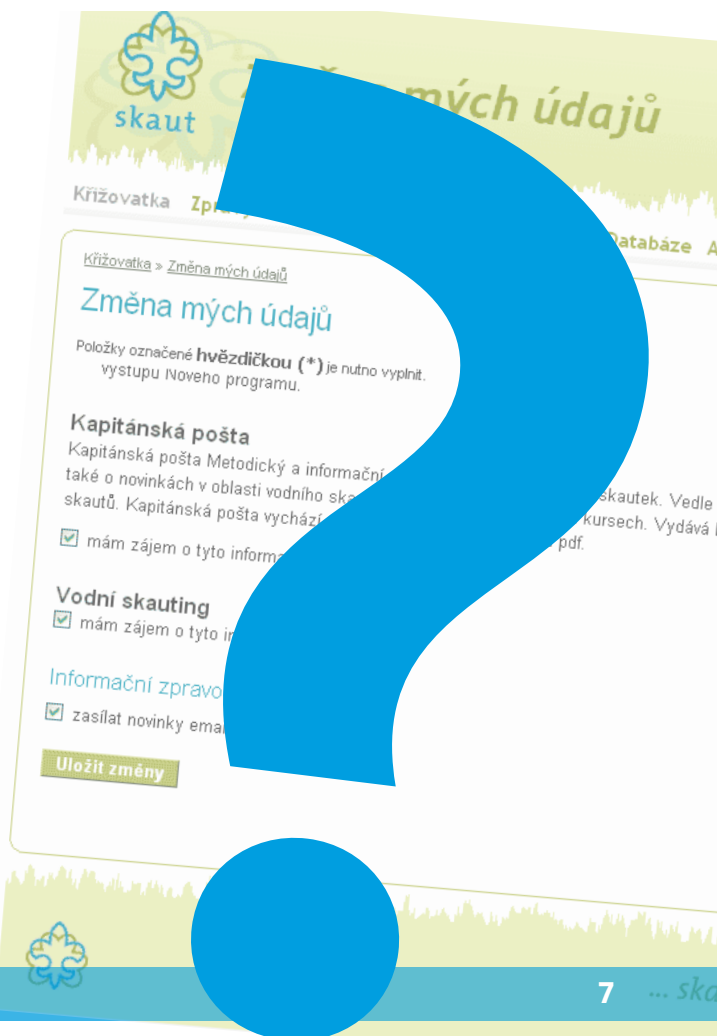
skaut

Z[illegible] mých údajů

Křižovatka Zpr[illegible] Databáze A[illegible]

Křižovatka » Změna mých údajů

Změna mých údajů

Položky označené **hvězdičkou (*)** je nutno vyplnit. vystupu Noveho programu.

Kapitánská pošta

Kapitánská pošta Metodický a informační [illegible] také o novinkách v oblasti vodního ska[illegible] skautek. Vedle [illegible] skautů. Kapitánská pošta vychází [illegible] kursech. Vydává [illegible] pdf.

mám zájem o tyto informa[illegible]

Vodní skauting

mám zájem o tyto in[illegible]

Informační zpravo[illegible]

zasílat novinky emai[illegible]

Uložit změny

7 ... sk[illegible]